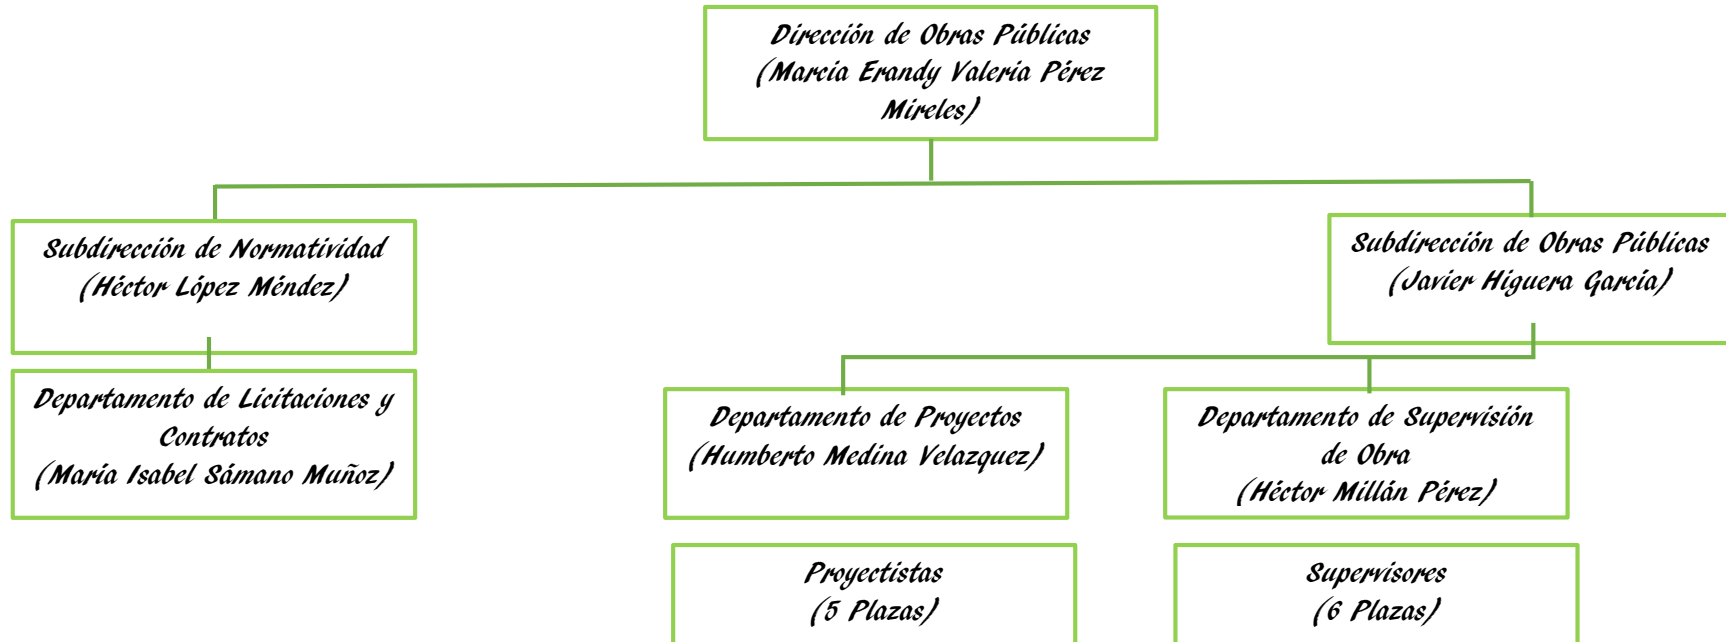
Dirección de Obras Públicas
(Marcia Erandy Valeria Pérez Mireles)

Subdirección de Normatividad
(Héctor López Méndez)

Departamento de Licitaciones y Contratos
(María Isabel Sámano Muñoz)

Subdirección de Obras Públicas
(Javier Higuera García)

Departamento de Proyectos
(Humberto Medina Velazquez)

Proyectistas
(5 Plazas)

Departamento de Supervisión de Obra
(Héctor Millán Pérez)

Supervisores
(6 Plazas)